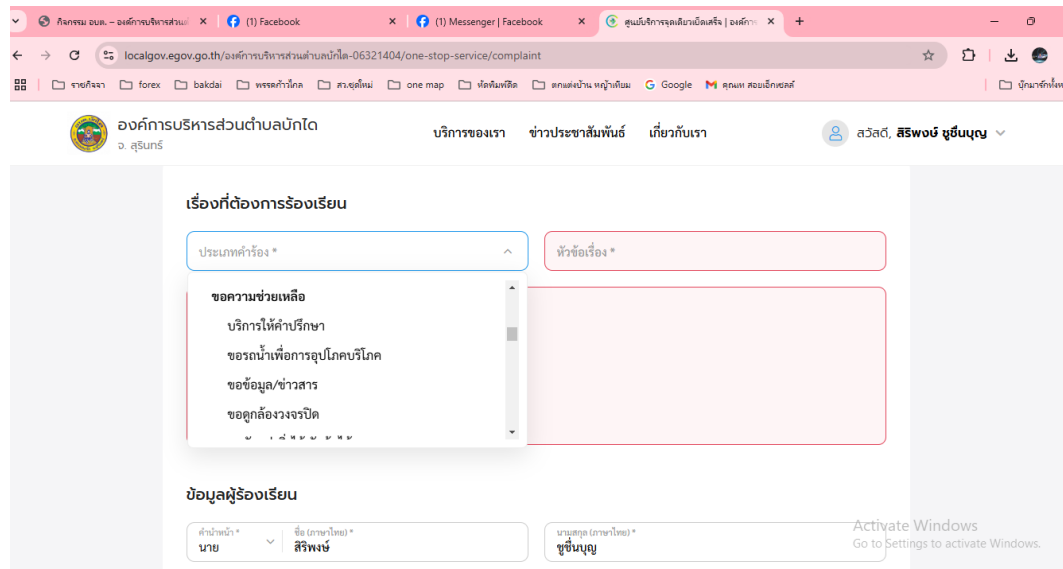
กิจกรรม อบต. – องค์การบริหารส่วนต ×
(1) Facebook ×
(1) Messenger | Facebook ×
ศูนย์บริการจุดเดียวเบ็ดเสร็จ | องค์การ ×
+

localgov.egov.go.th/องค์การบริหารส่วนตำบลบักได-06321404/one-stop-service/complaint

รายกิจจา forex bakdai พรรคก้าวไกล สว.ยุคใหม่ one map หัดพิมพ์ดีด ตกแต่งบ้าน หญ้าเทียม Google คุณแห สอบเอ็กเซลล์ บุ๊กมาร์กทั้งหมด

องค์การบริหารส่วนตำบลบักได
จ. สุรินทร์

บริการของเรา ข่าวประชาสัมพันธ์ เกี่ยวกับเรา

สวัสดี, สิริพงษ์ ชูชื่นบุญ

เรื่องที่ต้องการร้องเรียน

ประเภทคำร้อง *

หัวข้อเรื่อง *

ขอความช่วยเหลือ
บริการให้คำปรึกษา
ขอรถน้ำเพื่อการอุปโภคบริโภค
ขอข้อมูล/ข่าวสาร
ขอดูกล้องวงจรปิด
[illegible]

ข้อมูลผู้ร้องเรียน

คำนำหน้า *
นาย

ชื่อ (ภาษาไทย) *
สิริพงษ์

นามสกุล (ภาษาไทย) *
ชูชื่นบุญ

Activate Windows
Go to Settings to activate Windows.